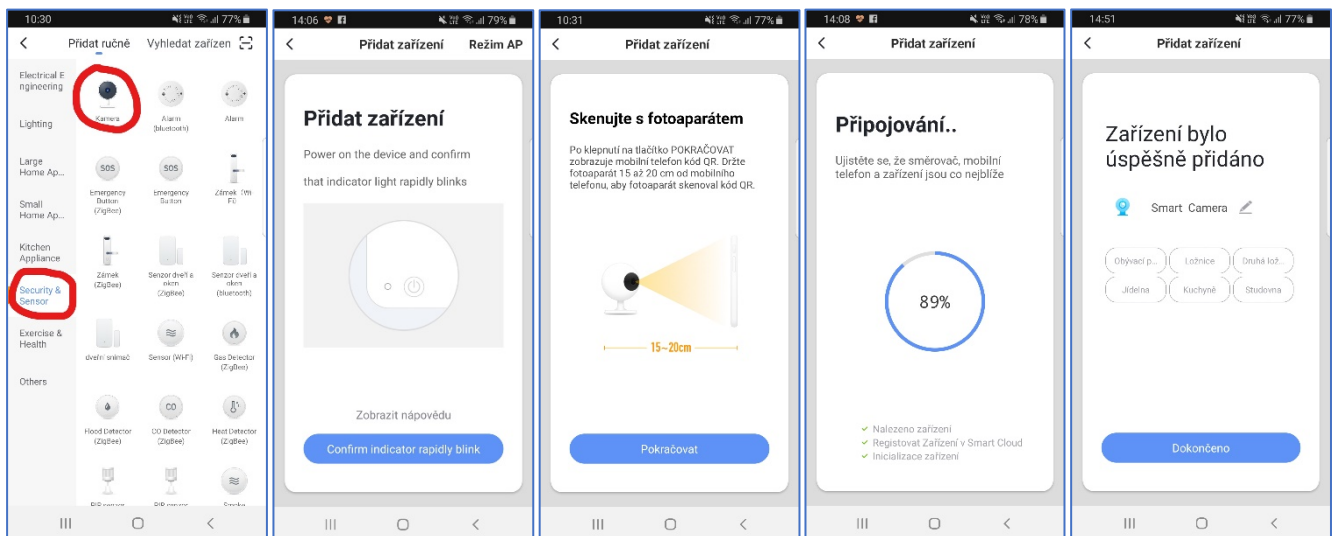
10:30 77%

Přidat ručně Vyhledat zařízen

Electrical Engineering
Lighting
Large Home Ap...
Small Home Ap...
Kitchen Appliance
Security & Sensor
Exercise & Health
Others

Kamera
Alarm (bluetooth)
Alarm
SOS Emergency Button (ZigBee)
SOS Emergency Button
Zámek (Wi-Fi)
Zámek (ZigBee)
Senzor dveří a oken (ZigBee)
Senzor dveří a oken (bluetooth)
dveřní snímač
Sensor (WiFi)
Gas Detector (ZigBee)
Flood Detector (ZigBee)
CO Detector (ZigBee)
Heat Detector (ZigBee)
PIR sensor
PIR sensor
Smoke

14:06 79%

Přidat zařízení Režim AP

Přidat zařízení

Power on the device and confirm

that indicator light rapidly blinks

Zobrazit nápovědu

Confirm indicator rapidly blink

10:31 77%

Přidat zařízení

Skenujte s fotoaparátem

Po klepnutí na tlačítko POKRAČOVAT zobrazuje mobilní telefon kód QR. Držte fotoaparát 15 až 20 cm od mobilního telefonu, aby fotoaparát skenoval kód QR.

15~20cm

Pokračovat

14:08 78%

Přidat zařízení

Připojování..

Ujistěte se, že směrovač, mobilní telefon a zařízení jsou co nejblíže

89%

Nalezeno zařízení
Registrovat Zařízení v Smart Cloud
Inicializace zařízení

14:51 77%

Přidat zařízení

Zařízení bylo úspěšně přidáno

Smart Camera

Obývací p... Ložnice Druhá lož...
Jídelna Kuchyně Studovna

Dokončeno